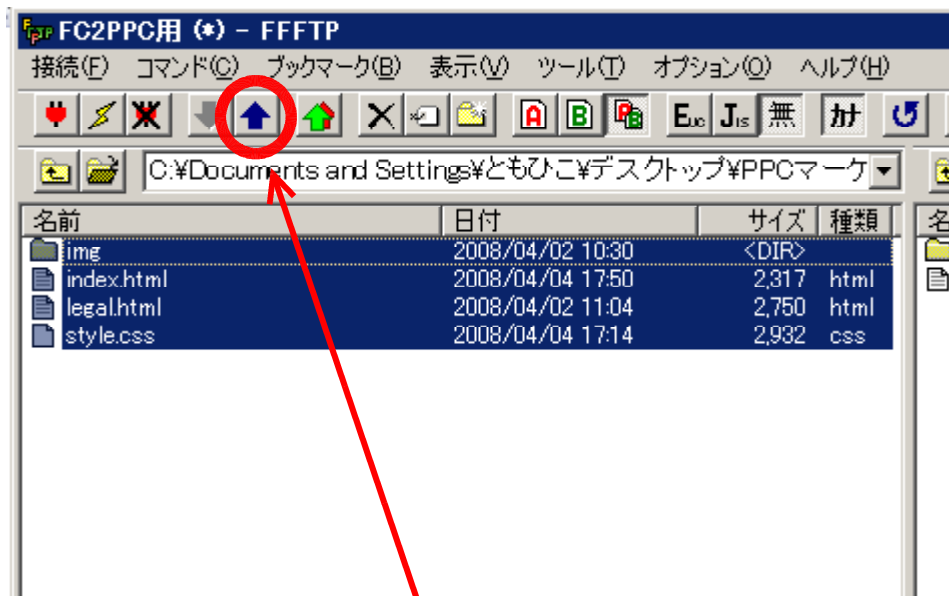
FC2PPC用 (*) - FFFTP

接続(F) コマンド(C) ブックマーク(B) 表示(V) ツール(T) オプション(O) ヘルプ(H)

A B EUC JIS 無 カナ

C:¥Documents and Settings¥ともひこ¥デスクトップ¥PPCマーケ

| 名前 | 日付 | サイズ | 種類 |
|---|---|---|---|
| img | 2008/04/02 10:30 | <DIR> | |
| index.html | 2008/04/04 17:50 | 2,317 | html |
| legal.html | 2008/04/02 11:04 | 2,750 | html |
| style.css | 2008/04/04 17:14 | 2,932 | css |

名